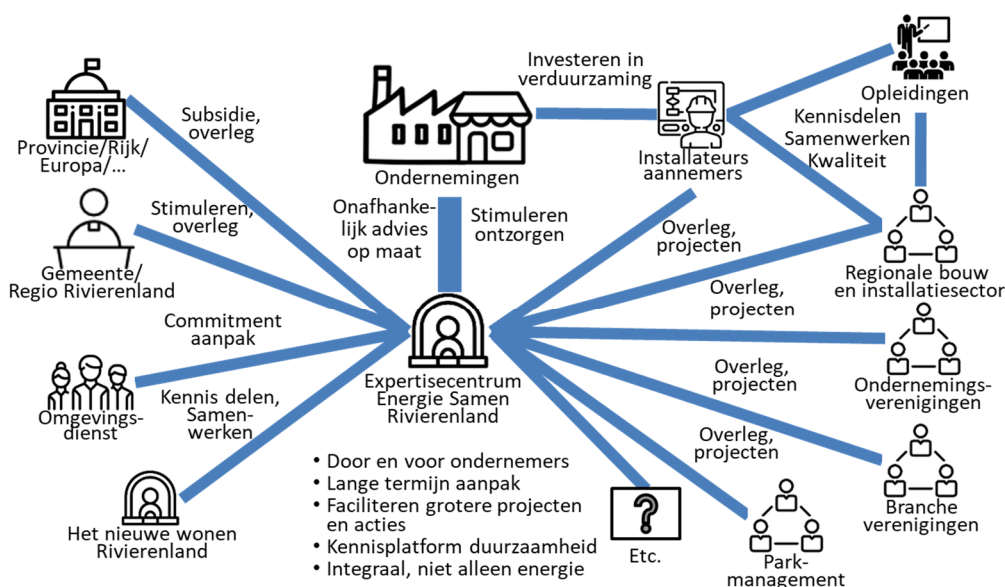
Provincie/Rijk/ Europa/...

Subsidie, overleg

Ondernemingen

Investeren in verduurzaming

Installateurs aannemers

Opleidingen

Kennisdelen Samenwerken Kwaliteit

Gemeente/ Regio Rivierenland

Stimuleren, overleg

Onafhankelijk advies op maat

Stimuleren ontzorgen

Overleg, projecten

Regionale bouw en installatiesector

Commitment aanpak

Overleg, projecten

Expertisecentrum Energie Samen Rivierenland

Overleg, projecten

Ondernemingsverenigingen

Omgevingsdienst

Kennis delen, Samenwerken

Overleg, projecten

Branche verenigingen

Het nieuwe wonen Rivierenland

• Door en voor ondernemers
• Lange termijn aanpak
• Faciliteren grotere projecten en acties
• Kennisplatform duurzaamheid
• Integraal, niet alleen energie

?

Etc.

Parkmanagement